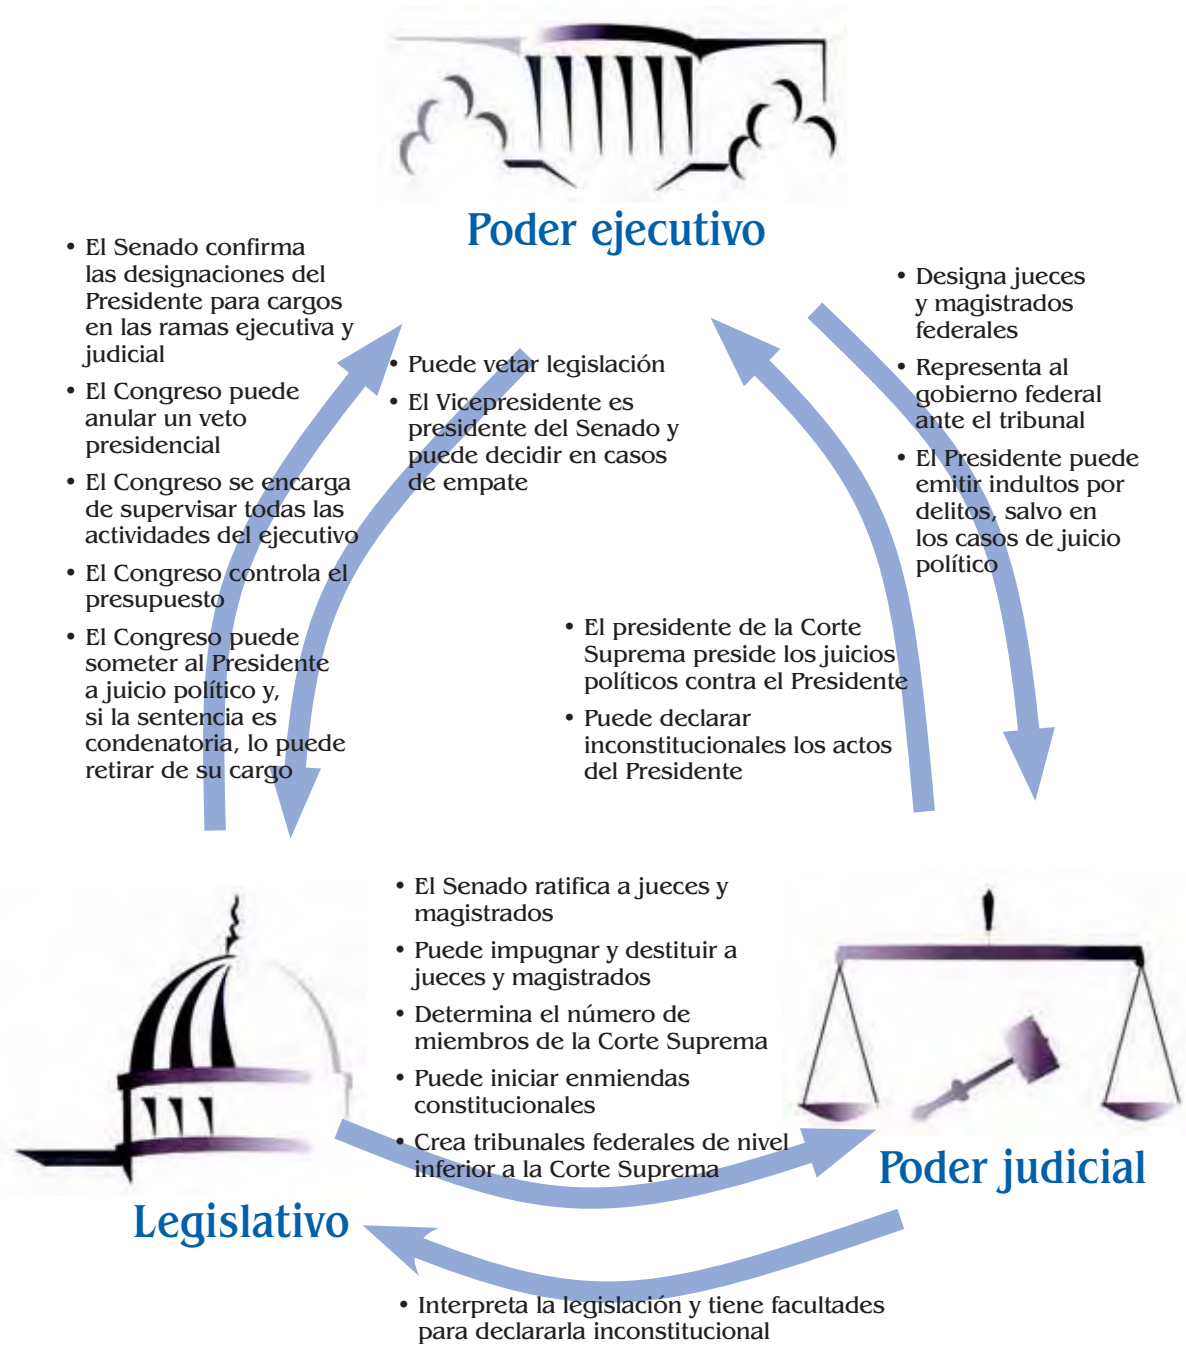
Poder ejecutivo

• El Senado confirma las designaciones del Presidente para cargos en las ramas ejecutiva y judicial
• El Congreso puede anular un veto presidencial
• El Congreso se encarga de supervisar todas las actividades del ejecutivo
• El Congreso controla el presupuesto
• El Congreso puede someter al Presidente a juicio político y, si la sentencia es condenatoria, lo puede retirar de su cargo

• Puede vetar legislación
• El Vicepresidente es presidente del Senado y puede decidir en casos de empate

• Designa jueces y magistrados federales
• Representa al gobierno federal ante el tribunal
• El Presidente puede emitir indultos por delitos, salvo en los casos de juicio político

• El presidente de la Corte Suprema preside los juicios políticos contra el Presidente
• Puede declarar inconstitucionales los actos del Presidente

• El Senado ratifica a jueces y magistrados
• Puede impugnar y destituir a jueces y magistrados
• Determina el número de miembros de la Corte Suprema
• Puede iniciar enmiendas constitucionales
• Crea tribunales federales de nivel inferior a la Corte Suprema

Legislativo

Poder judicial

• Interpreta la legislación y tiene facultades para declararla inconstitucional